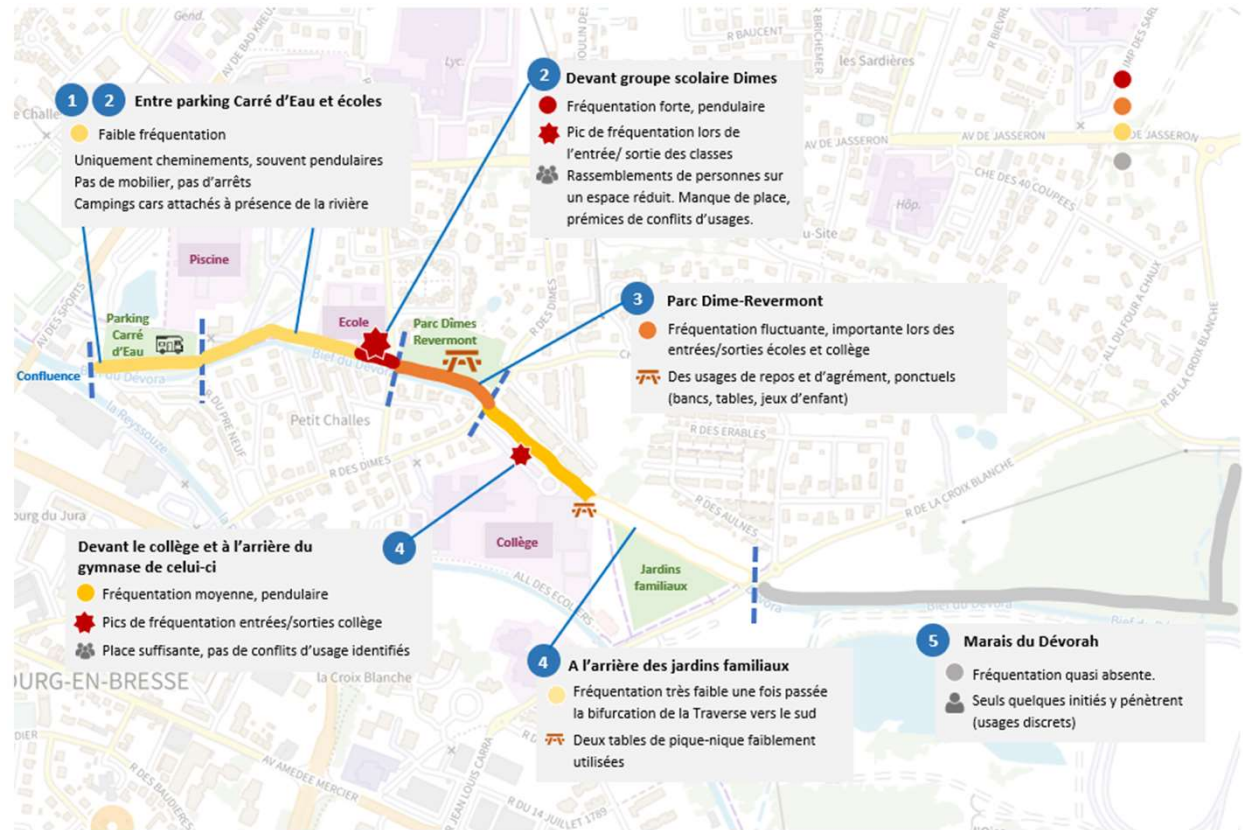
Gend.

AV DE BAD KREUZ

Lyc.

R BAUCENT

les Sardières

Challe

1 2 Entre parking Carré d'Eau et écoles

Faible fréquentation

Uniquement cheminements, souvent pendulaires
Pas de mobilier, pas d'arrêts
Campings cars attachés à présence de la rivière

2 Devant groupe scolaire Dimes

Fréquentation forte, pendulaire

Pic de fréquentation lors de l'entrée/ sortie des classes

Rassemblements de personnes sur un espace réduit. Manque de place, prémices de conflits d'usages.

AV DE JASSERON

AV DE JASSERON

CHE DES 40 COUPEES

Hôp.

Piscine

AV DES SPORTS

Parking Carré d'Eau

Ecole

Parc Dimes Revermont

3 Parc Dime-Revermont

Fréquentation fluctuante, importante lors des entrées/sorties écoles et collège

Des usages de repos et d'agrément, ponctuels (bancs, tables, jeux d'enfant)

Confluence

du Dévora

Bief du Dévora

la Reyssouze

R DU PRE NEUF

Petit Challes

R DES DIMES

R DES ERABLES

R DES AULNES

R DE LA CROIX BLANCHE

ALL DU FOUR A CHAUX

R DE LA CROIX BLANCHE

ourg du Jura

Devant le collège et à l'arrière du gymnase de celui-ci

4

Fréquentation moyenne, pendulaire

Pics de fréquentation entrées/sorties collège

Place suffisante, pas de conflits d'usage identifiés

Collège

ALL DES ECOLIERS

Jardins familiaux

Bief du Dévora

5 Marais du Dévorah

Fréquentation quasi absente.

Seuls quelques initiés y pénètrent (usages discrets)

OURG-EN-BRESSE

la Croix Blanche

4 A l'arrière des jardins familiaux

Fréquentation très faible une fois passée la bifurcation de la Traverse vers le sud

Deux tables de pique-nique faiblement utilisées

R DES BAUDIERES

AV AMEDEE MERCIER

R JEAN LOUIS CARRA

R DU 14 JUILLET 1789